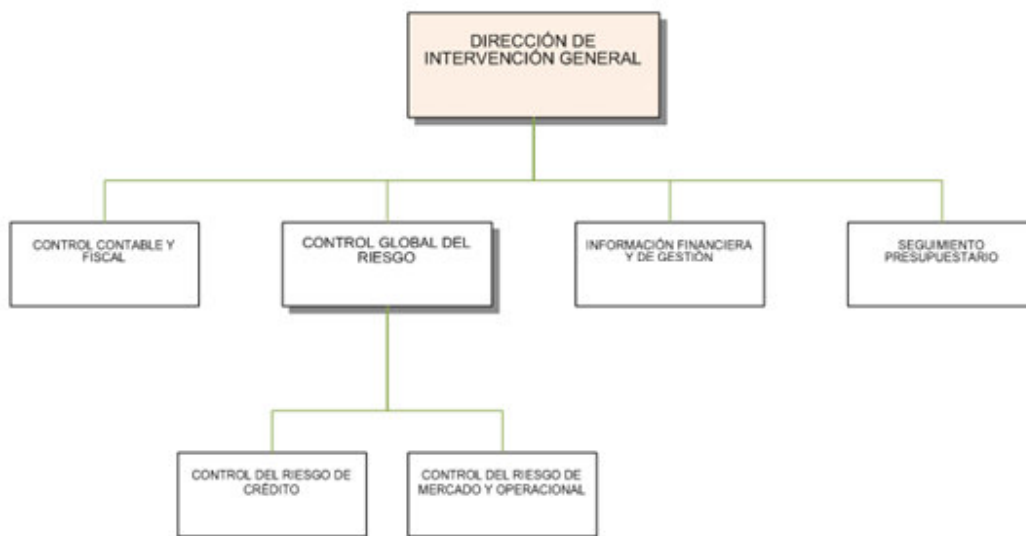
DIRECCIÓN DE INTERVENCIÓN GENERAL

CONTROL CONTABLE Y FISCAL

CONTROL GLOBAL DEL RIESGO

INFORMACIÓN FINANCIERA Y DE GESTIÓN

SEGUIMIENTO PRESUPUESTARIO

CONTROL DEL RIESGO DE CRÉDITO

CONTROL DEL RIESGO DE MERCADO Y OPERACIONAL